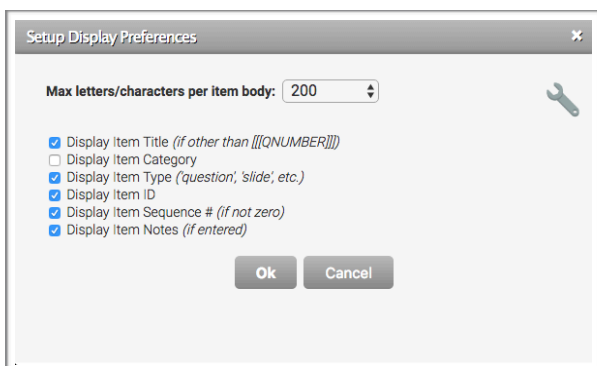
Setup Display Preferences

×

Max letters/characters per item body: 200

Display Item Title (if other than [[[QNUMBER]]])
Display Item Category
Display Item Type ('question', 'slide', etc.)
Display Item ID
Display Item Sequence # (if not zero)
Display Item Notes (if entered)

Ok Cancel